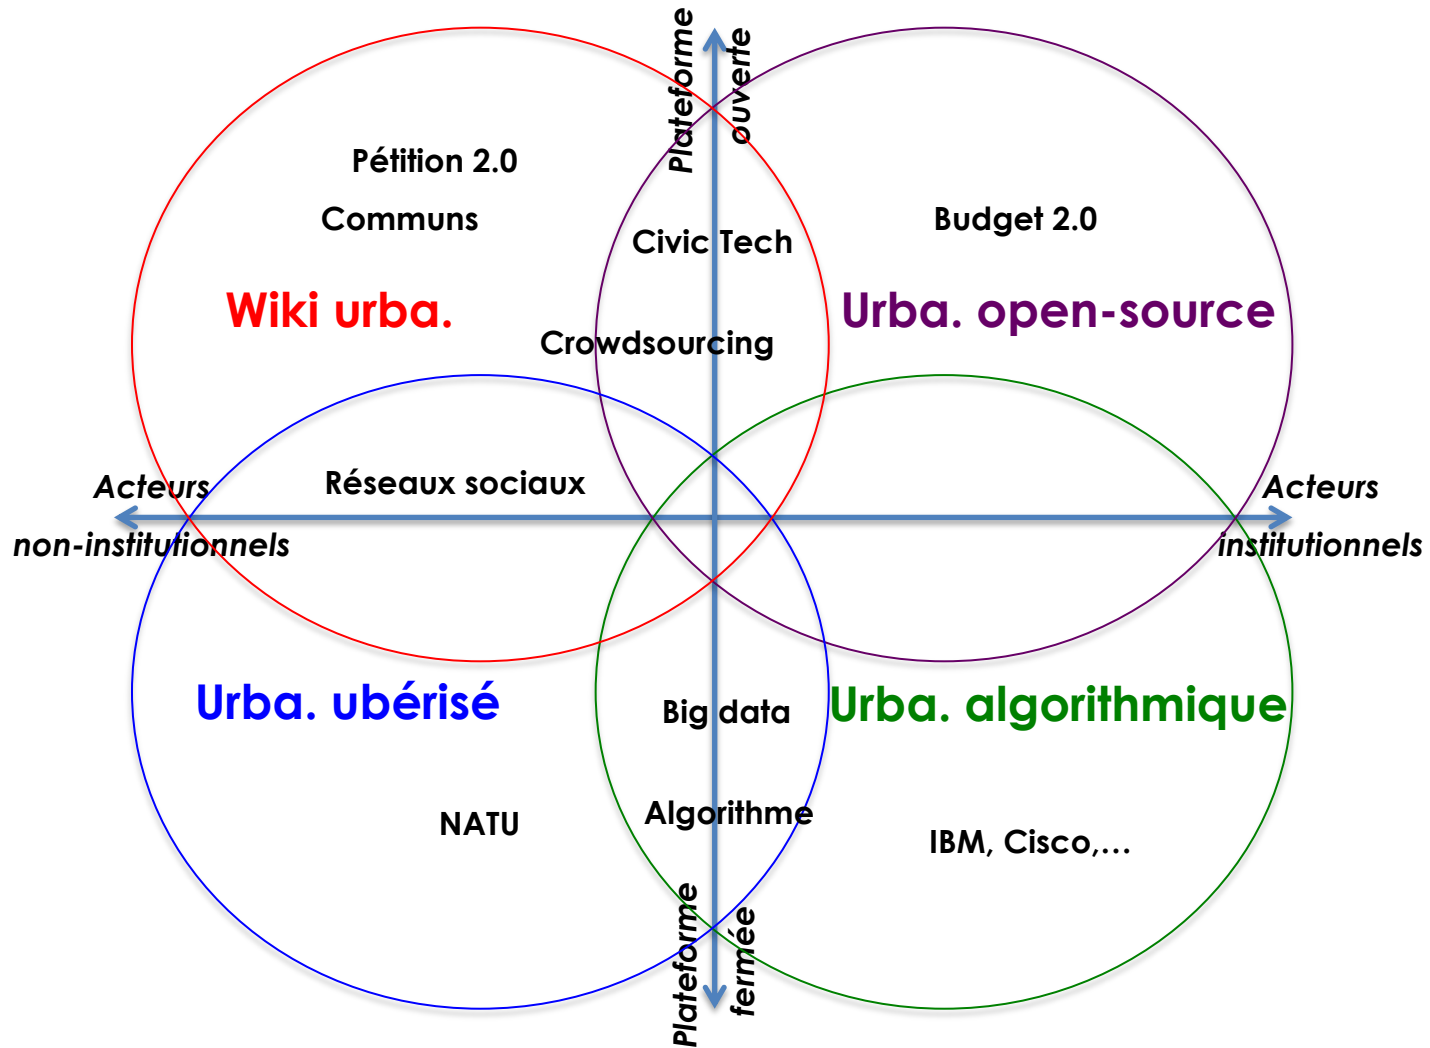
Plateforme ouverte

Pétition 2.0

Communs

Civic Tech

Budget 2.0

Wiki urba.

Urba. open-source

Crowdsourcing

Réseaux sociaux

Acteurs non-institutionnels

Acteurs institutionnels

Urba. ubérisé

Big data

Urba. algorithmique

NATU

Algorithme

IBM, Cisco,…

Plateforme fermée